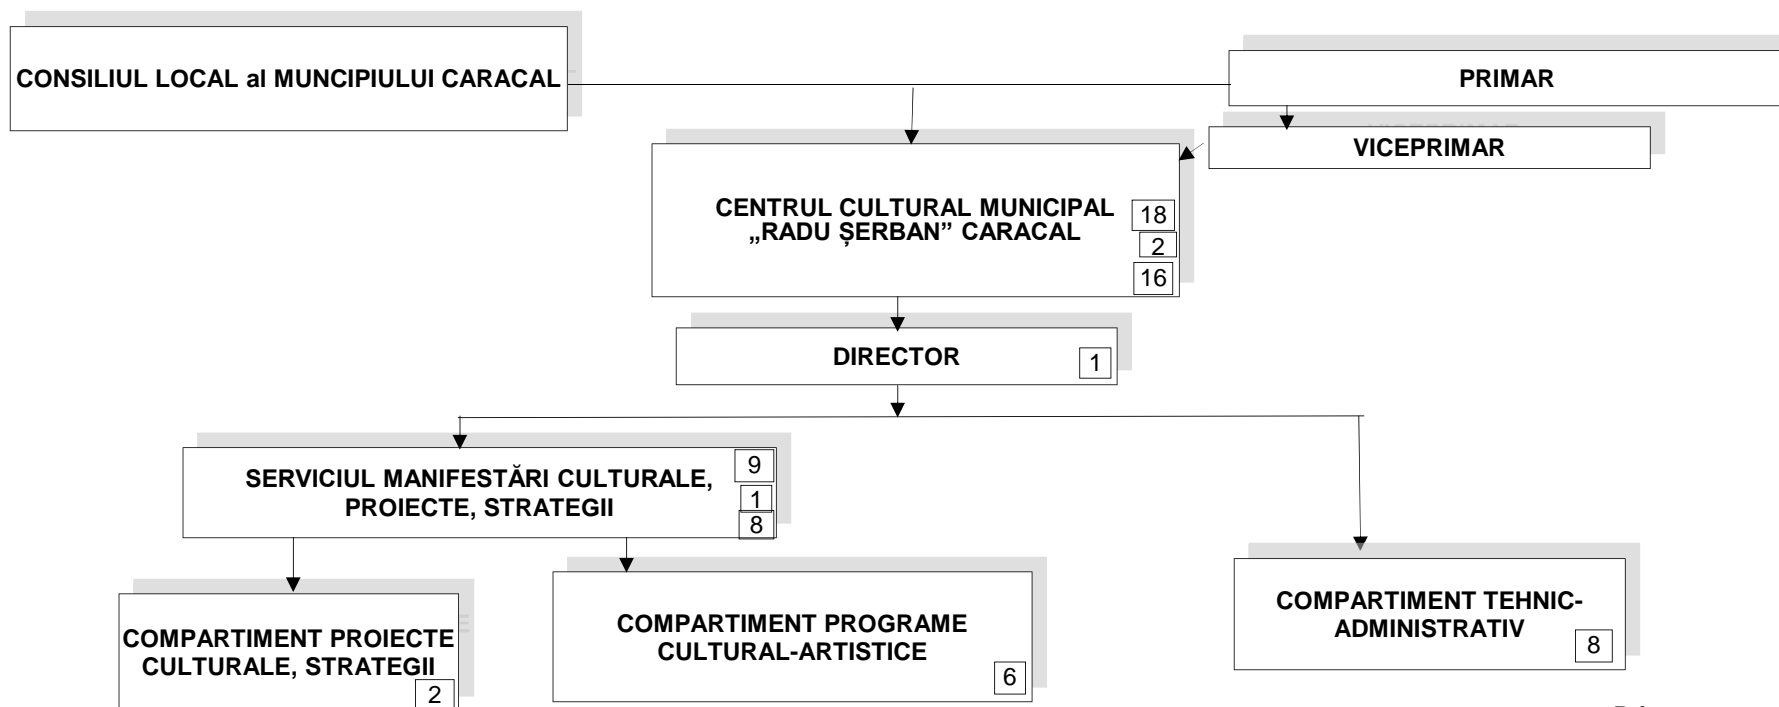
CONSILIUL LOCAL al MUNCIPIULUI CARACAL

PRIMAR

VICEPRIMAR

CENTRUL CULTURAL MUNICIPAL „RADU ȘERBAN” CARACAL
18
2
16

DIRECTOR
1

SERVICIUL MANIFESTĂRI CULTURALE, PROIECTE, STRATEGII
9
1
8

COMPARTIMENT PROIECTE CULTURALE, STRATEGII
2

COMPARTIMENT PROGRAME CULTURAL-ARTISTICE
6

COMPARTIMENT TEHNIC-ADMINISTRATIV
8